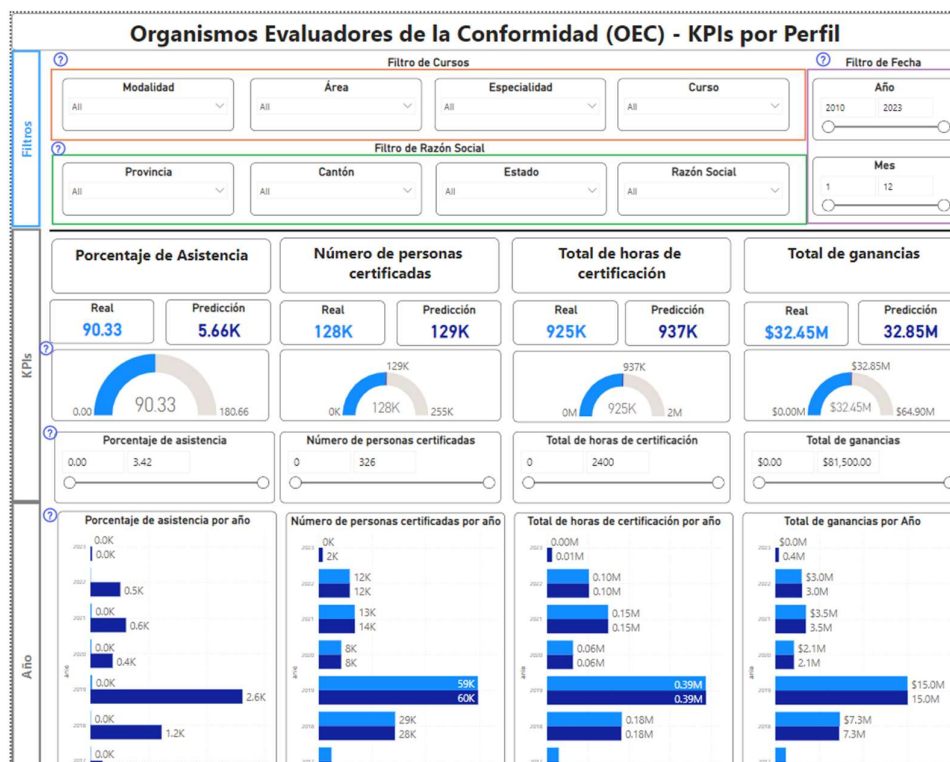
Organismos Evaluadores de la Conformidad (OEC) - KPIs por Perfil

Filtros

?
Filtro de Cursos

| Modalidad | Área | Especialidad | Curso |
|---|---|---|---|
| All | All | All | All |

?
Filtro de Fecha
Año
2010 2023

?
Filtro de Razón Social

| Provincia | Cantón | Estado | Razón Social |
|---|---|---|---|
| All | All | All | All |

Mes
1 12

KPIs

Porcentaje de Asistencia
Real 90.33
Predicción 5.66K
0.00 90.33 180.66

Número de personas certificadas
Real 128K
Predicción 129K
129K
0K 128K 255K

Total de horas de certificación
Real 925K
Predicción 937K
937K
0M 925K 2M

Total de ganancias
Real $32.45M
Predicción 32.85M
$32.85M
$0.00M $32.45M $64.90M

?
Porcentaje de asistencia
0.00 3.42

Número de personas certificadas
0 326

Total de horas de certificación
0 2400

Total de ganancias
$0.00 $81,500.00

Año

?
Porcentaje de asistencia por año
2023 0.0K 0.0K
2022 0.5K
2021 0.0K 0.6K
2020 0.0K 0.4K
2019 0.0K 2.6K
2018 0.0K 1.2K
0.0K

Número de personas certificadas por año
2023 0K 2K
2022 12K 12K
2021 13K 14K
2020 8K 8K
2019 59K 60K
2018 29K 28K

Total de horas de certificación por año
2023 0.00M 0.01M
2022 0.10M 0.10M
2021 0.15M 0.15M
2020 0.06M 0.06M
2019 0.39M 0.39M
2018 0.18M 0.18M

Total de ganancias por Año
2023 $0.0M 0.4M
2022 $3.0M 3.0M
2021 $3.5M 3.5M
2020 $2.1M 2.1M
2019 $15.0M 15.0M
2018 $7.3M 7.3M